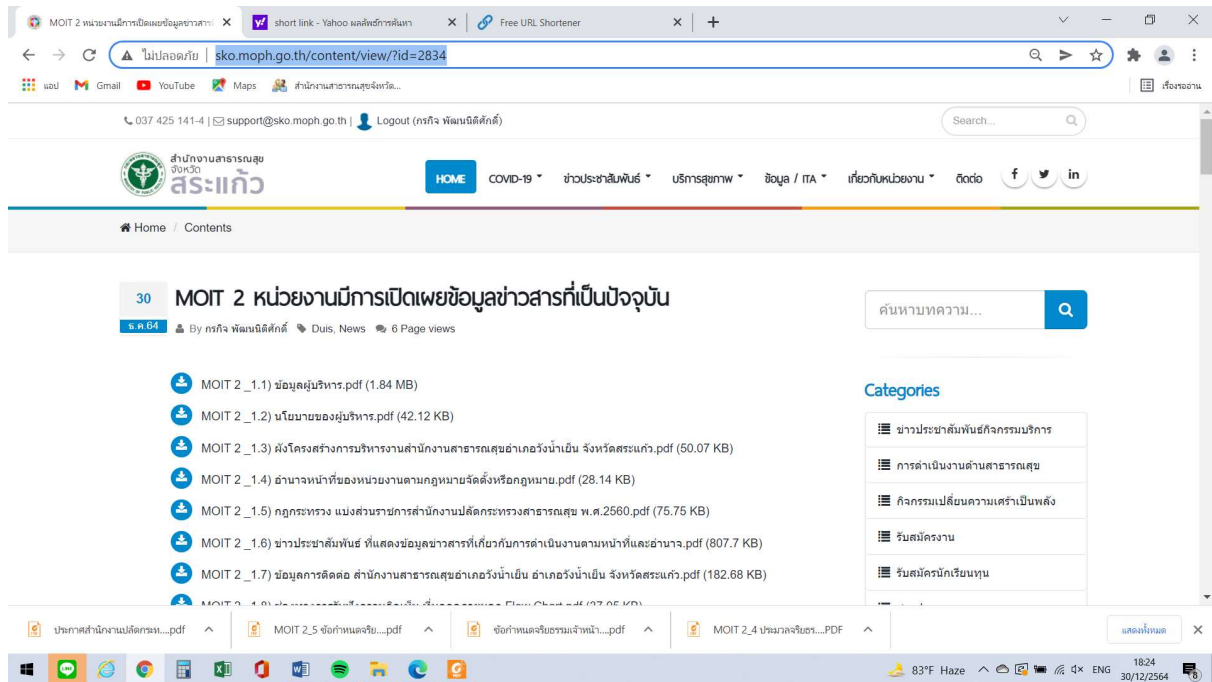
MOIT 2 หน่วยงานมีการเปิดเผยข้อมูลข่าวสาร ×
short link - Yahoo ผลลัพธ์การค้นหา ×
Free URL Shortener ×
+

ไม่ปลอดภัย | sko.moph.go.th/content/view/?id=2834

แอป Gmail YouTube Maps สำนักงานสาธารณสุขจังหวัด...
เรื่องรออ่าน

037 425 141-4 | support@sko.moph.go.th | Logout (กรกิจ พัฒนนิติศักดิ์)
Search...

สำนักงานสาธารณสุข จังหวัด สระแก้ว
HOME COVID-19 ข่าวประชาสัมพันธ์ บริการสุขภาพ ข้อมูล / ITA เกี่ยวกับหน่วยงาน ติดต่อ

Home / Contents

30 ธ.ค.64
MOIT 2 หน่วยงานมีการเปิดเผยข้อมูลข่าวสารที่เป็นปัจจุบัน
By กรกิจ พัฒนนิติศักดิ์ Duis, News 6 Page views

MOIT 2 _1.1) ข้อมูลผู้บริหาร.pdf (1.84 MB)
MOIT 2 _1.2) นโยบายของผู้บริหาร.pdf (42.12 KB)
MOIT 2 _1.3) ผังโครงสร้างการบริหารงานสำนักงานสาธารณสุขอำเภอวังน้ำเย็น จังหวัดสระแก้ว.pdf (50.07 KB)
MOIT 2 _1.4) อำนาจหน้าที่ของหน่วยงานตามกฎหมายจัดตั้งหรือกฎหมาย.pdf (28.14 KB)
MOIT 2 _1.5) กฎกระทรวง แบ่งส่วนราชการสำนักงานปลัดกระทรวงสาธารณสุข พ.ศ.2560.pdf (75.75 KB)
MOIT 2 _1.6) ข่าวประชาสัมพันธ์ ที่แสดงข้อมูลข่าวสารที่เกี่ยวกับการดำเนินงานตามหน้าที่และอำนาจ.pdf (807.7 KB)
MOIT 2 _1.7) ข้อมูลการติดต่อ สำนักงานสาธารณสุขอำเภอวังน้ำเย็น อำเภอวังน้ำเย็น จังหวัดสระแก้ว.pdf (182.68 KB)
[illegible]

ค้นหาบทความ...

Categories
ข่าวประชาสัมพันธ์กิจกรรมบริการ
การดำเนินงานด้านสาธารณสุข
กิจกรรมเปลี่ยนความเศร้าเป็นพลัง
รับสมัครงาน
รับสมัครนักเรียนทุน

ประกาศสำนักงานปลัดกระท....pdf
MOIT 2_5 ข้อกำหนดจริย....pdf
ข้อกำหนดจริยธรรมเจ้าหน้า....pdf
MOIT 2_4 ประมวลจริยธร....PDF
แสดงทั้งหมด

83°F Haze ENG 18:24 30/12/2564